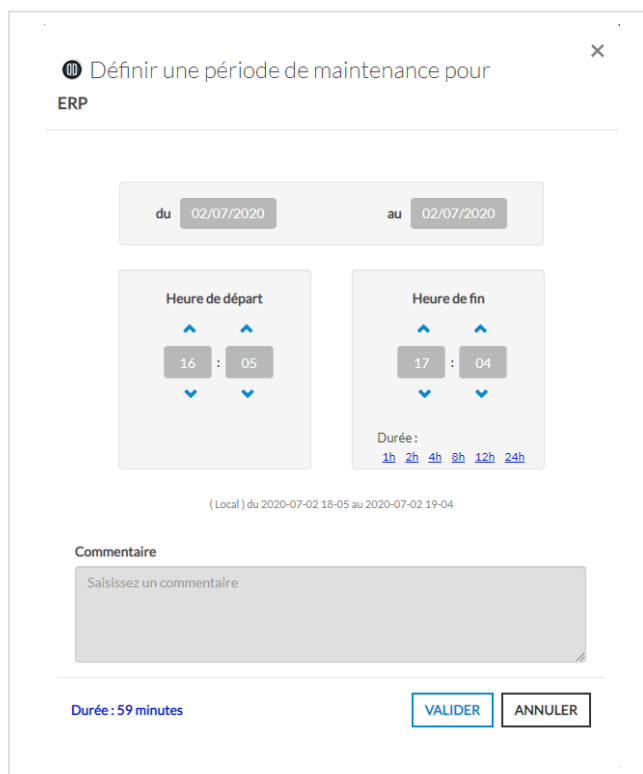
Définir une période de maintenance pour
ERP

×

du 02/07/2020

au 02/07/2020

Heure de départ

16 : 05

Heure de fin

17 : 04

Durée :
1h 2h 4h 8h 12h 24h

( Local ) du 2020-07-02 18-05 au 2020-07-02 19-04

Commentaire

Saisissez un commentaire

Durée : 59 minutes

VALIDER

ANNULER